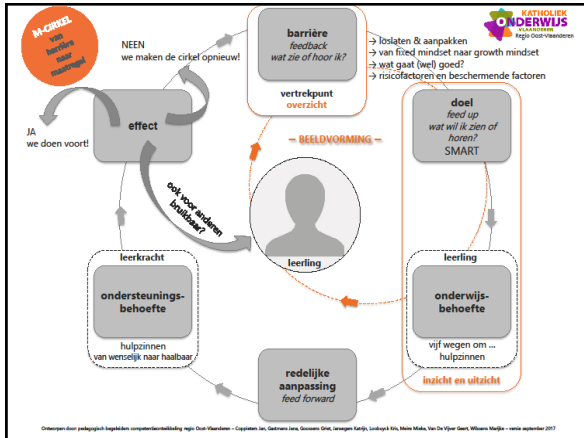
M-CIRKEL
van barrière naar meerwaarde

NEEN
we maken de cirkel opnieuw!

barrière
feedback
wat zie of hoor ik?

→ loslaten & aanpakken
→ van fixed mindset naar growth mindset
→ wat gaat (wel) goed?
→ risicofactoren en beschermende factoren

KATHOLIEK ONDERWIJS VLAANDEREN
Regio Oost-Vlaanderen

vertrekpunt
overzicht

JA
we doen voort!

effect

BEELDVORMING

doel
feed up
wat wil ik zien of horen?
SMART

ook voor anderen bruikbaar?

leerling

leerkracht

ondersteunings-behoefte

hulpzinnen
van wenselijk naar haalbaar

leerling

onderwijs-behoefte

vijf wegen om ...
hulpzinnen

inzicht en uitzicht

redelijke aanpassing
feed forward

Ontworpen door pedagogisch begeleiders competentieontwikkeling regio Oost-Vlaanderen – Coppieters Jan, Gastmans Jana, Goossens Griet, Janssegers Katrijn, Looboyck Kris, Meire Mieke, Van De Vijver Geert, Wilssens Marijke – versie september 2017